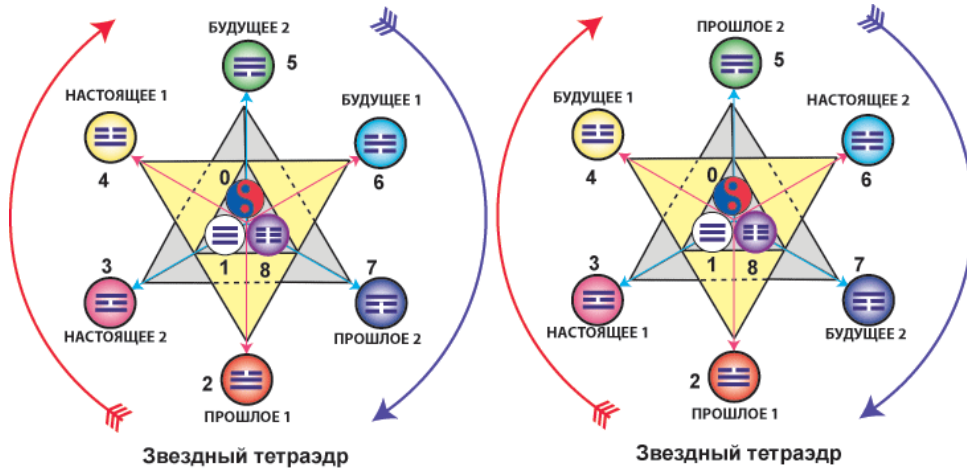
БУДУЩЕЕ 2
5
НАСТОЯЩЕЕ 1
БУДУЩЕЕ 1
4
0
6
1
8
3
7
НАСТОЯЩЕЕ 2
ПРОШЛОЕ 2
2
ПРОШЛОЕ 1
Звездный тетраэдр

ПРОШЛОЕ 2
5
БУДУЩЕЕ 1
НАСТОЯЩЕЕ 2
4
0
6
1
8
3
7
НАСТОЯЩЕЕ 1
БУДУЩЕЕ 2
2
ПРОШЛОЕ 1
Звездный тетраэдр